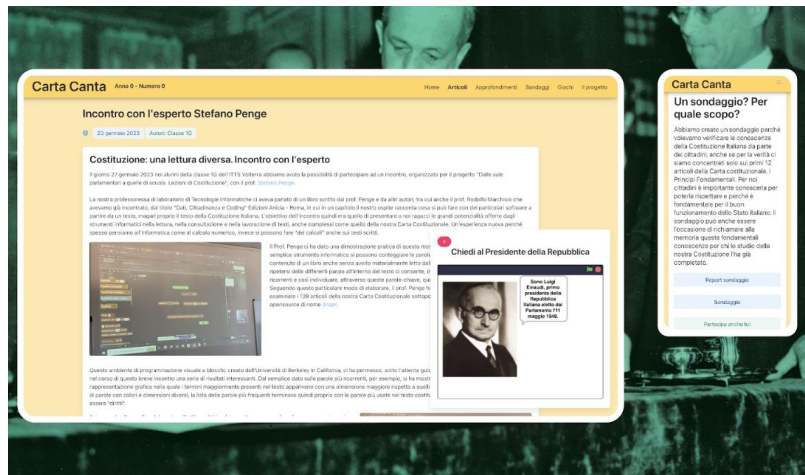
Carta Canta Anno 0 - Numero 0

Home Articoli Approfondimenti Sondaggi Giochi Il progetto

Incontro con l'esperto Stefano Penge

23 gennaio 2023 Autori: Classe 1G

Costituzione: una lettura diversa. Incontro con l'esperto

Il giorno 27 gennaio 2023 noi alunni della classe 1G dell'ITTS Volterra abbiamo avuto la possibilità di partecipare ad un incontro, organizzato per il progetto "Dalle aule parlamentari a quelle di scuola. Lezioni di Costituzione", con il prof. Stefano Penge.

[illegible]

Il Prof. Penge ci ha dato una dimostrazione pratica di questo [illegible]

Chiedi al Presidente della Repubblica

Sono Luigi Einaudi, primo presidente della Repubblica italiana eletto dal Parlamento l'11 maggio 1948.

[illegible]

Carta Canta

Un sondaggio? Per quale scopo?

Abbiamo creato un sondaggio perché volevamo verificare la conoscenza della Costituzione italiana da parte dei cittadini, anche se per la verità ci siamo concentrati solo sui primi 12 articoli della Carta costituzionale, i Principi Fondamentali. Per noi cittadini è importante conoscerla per poterla rispettare e perché è fondamentale per il buon funzionamento dello Stato italiano. Il sondaggio può anche essere l'occasione di richiamare alla memoria queste fondamentali conoscenze per chi lo studio della nostra Costituzione l'ha già completato.

Report sondaggio

Sondaggio

Partecipa anche tu!